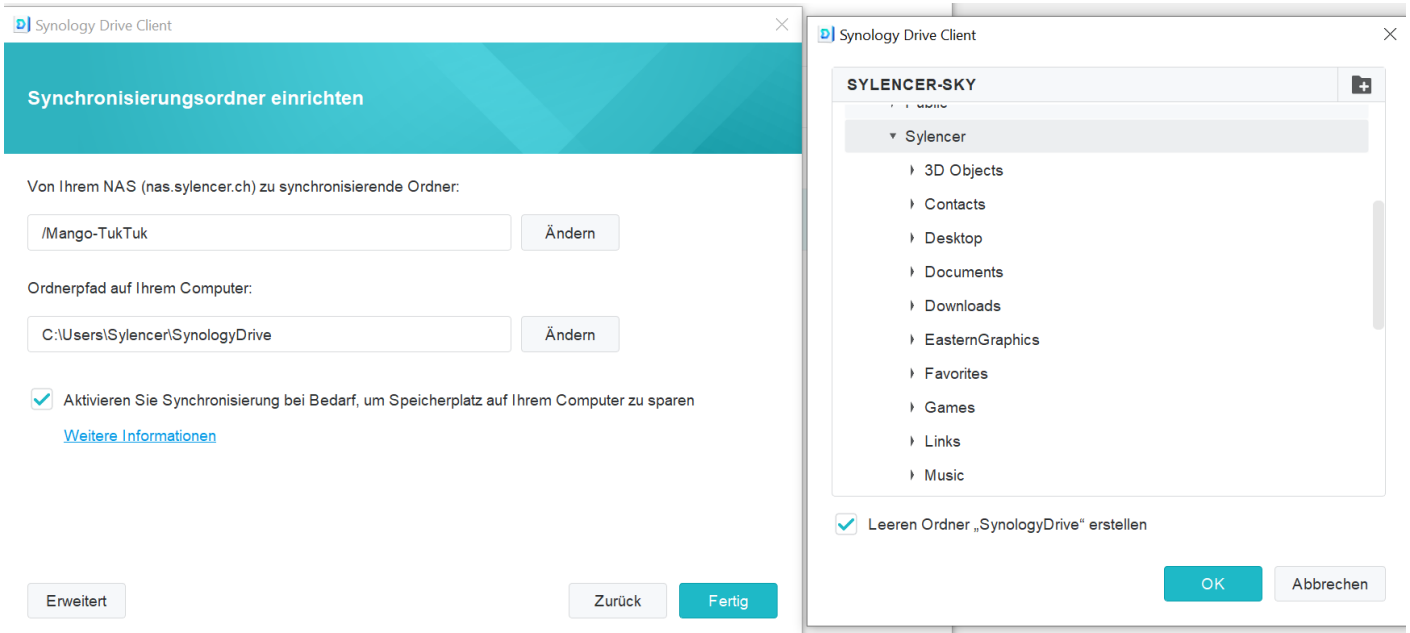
Synology Drive Client

Synchronisierungsordner einrichten

Von Ihrem NAS (nas.sylencer.ch) zu synchronisierende Ordner:

/Mango-TukTuk

Ändern

Ordnerpfad auf Ihrem Computer:

C:\Users\Sylencer\SynologyDrive

Ändern

Aktivieren Sie Synchronisierung bei Bedarf, um Speicherplatz auf Ihrem Computer zu sparen

Weitere Informationen

Erweitert

Zurück

Fertig

Synology Drive Client

SYLENCER-SKY

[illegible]

Sylencer

3D Objects

Contacts

Desktop

Documents

Downloads

EasternGraphics

Favorites

Games

Links

Music

Leeren Ordner „SynologyDrive“ erstellen

OK

Abbrechen